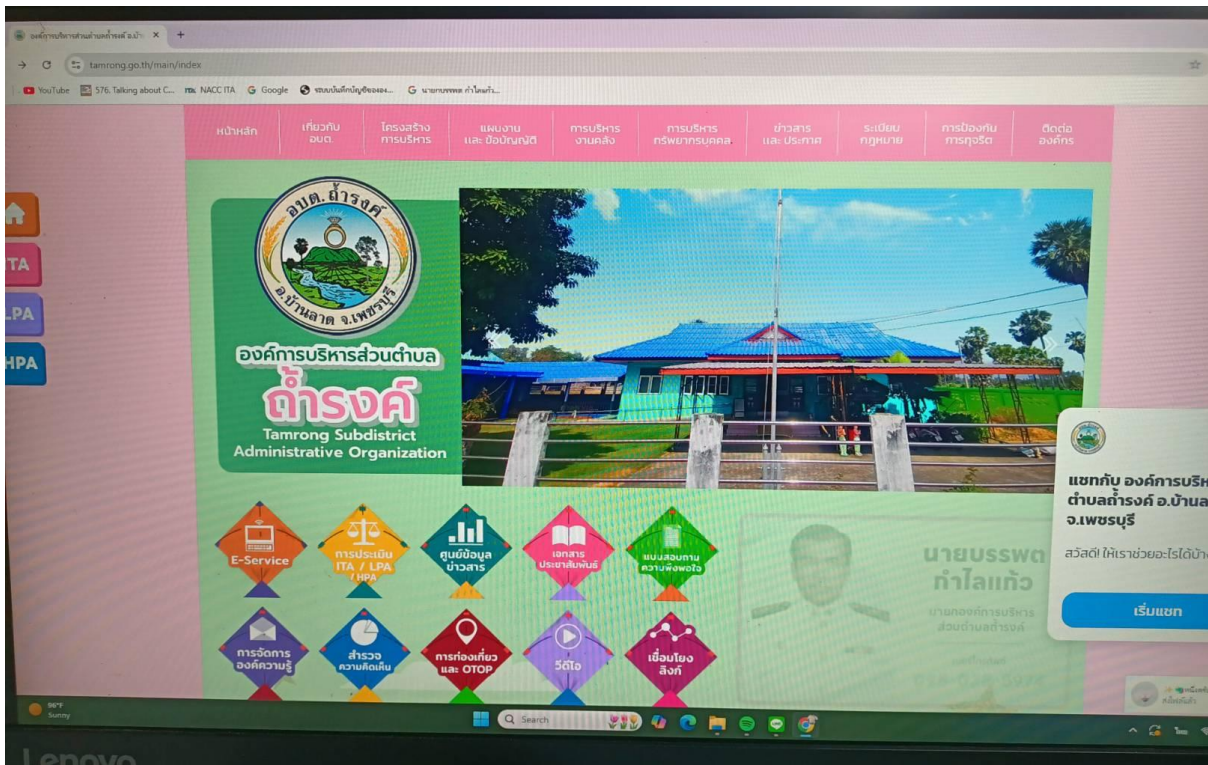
องค์การบริหารส่วนตำบลถ้ำรงค์ อ.บ้าน ×
tamrong.go.th/main/index
YouTube 576. Talking about C... NACC ITA Google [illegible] G นายบรรพต กำไลแก้ว...

หน้าหลัก
เกี่ยวกับ อบต.
โครงสร้าง การบริหาร
แผนงาน และข้อบัญญัติ
การบริหาร งานคลัง
การบริหาร ทรัพยากรบุคคล
ข่าวสาร และประกาศ
ระเบียบ กฎหมาย
การป้องกัน การทุจริต
ติดต่อ องค์กร

ITA
LPA
HPA

อบต.ถ้ำรงค์
อ.บ้านลาด จ.เพชรบุรี
องค์การบริหารส่วนตำบล
ถ้ำรงค์
Tamrong Subdistrict Administrative Organization

E-Service
การประเมิน ITA / LPA / HPA
ศูนย์ข้อมูล ข่าวสาร
เอกสาร ประชาสัมพันธ์
แบบสอบถาม ความพึงพอใจ
การจัดการ องค์ความรู้
สำรวจ ความคิดเห็น
การท่องเที่ยว และ OTOP
วีดีโอ
เชื่อมโยง ลิงก์

นายบรรพต กำไลแก้ว
นายกองค์การบริหารส่วนตำบลถ้ำรงค์
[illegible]

แชทกับ องค์การบริห ตำบลถ้ำรงค์ อ.บ้านล จ.เพชรบุรี
สวัสดี! ให้เราช่วยอะไรได้บ้า
เริ่มแชท

96°F
Sunny
Search
Lenovo